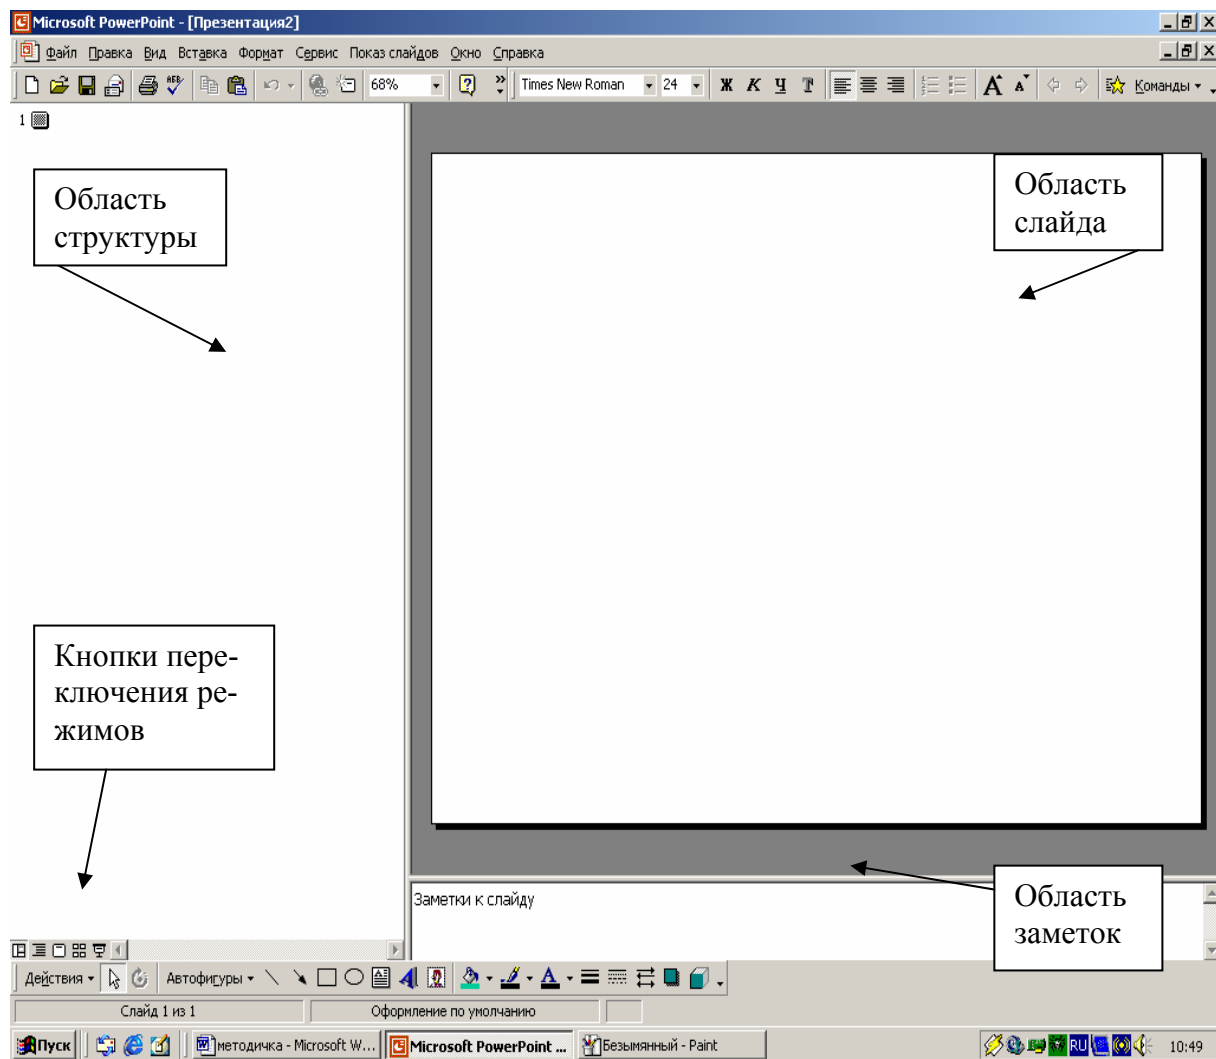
Microsoft PowerPoint - [Презентация2]

Файл Правка Вид Вставка Формат Сервис Показ слайдов Окно Справка

68% Times New Roman 24 Ж К Ч Т Команды

1

Область структуры

Область слайда

Кнопки переключения режимов

Заметки к слайду

Область заметок

Действия Автофигуры

Слайд 1 из 1 Оформление по умолчанию

Пуск методичка - Microsoft W... Microsoft PowerPoint ... Безымянный - Paint RU 10:49